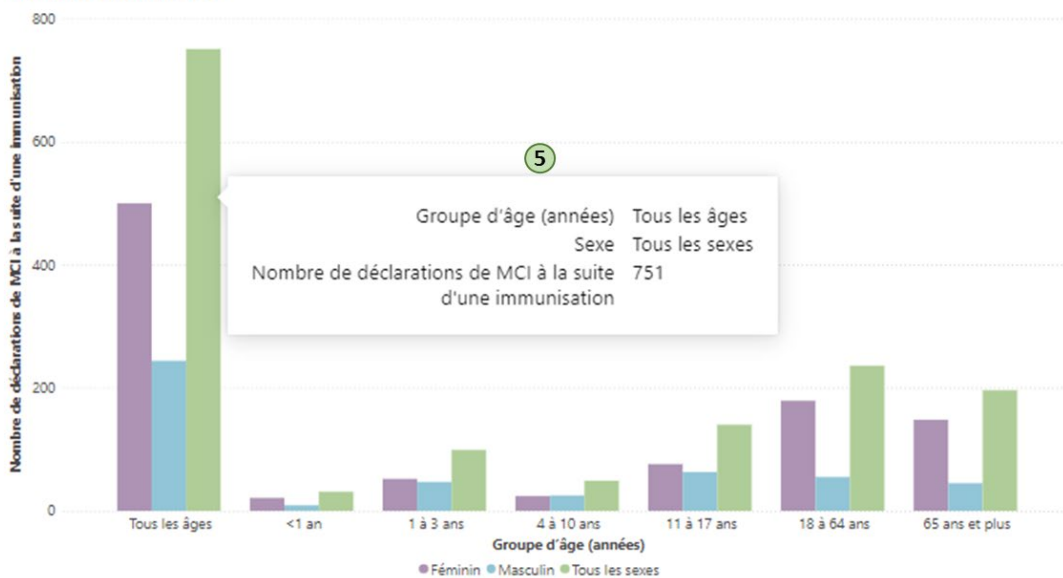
800

600

400

200

0

Nombre de déclarations de MCI à la suite d'une immunisation

5

| Groupe d'âge (années) | Tous les âges |
|---|---|
| Sexe | Tous les sexes |
| Nombre de déclarations de MCI à la suite d'une immunisation | 751 |

Tous les âges
<1 an
1 à 3 ans
4 à 10 ans
11 à 17 ans
18 à 64 ans
65 ans et plus

Groupe d'âge (années)

Féminin Masculin Tous les sexes